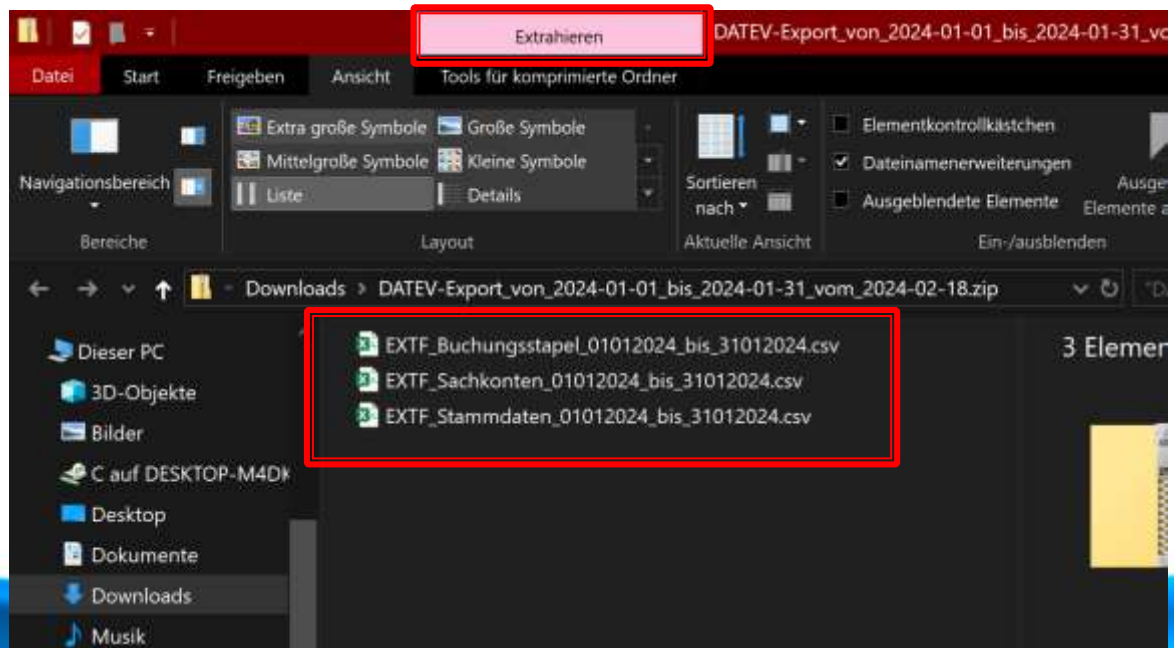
Extrahieren

DATEV-Export_von_2024-01-01_bis_2024-01-31_vo

Datei Start Freigeben Ansicht Tools für komprimierte Ordner

Navigationsbereich

Bereiche

Extra große Symbole Große Symbole

Mittelgroße Symbole Kleine Symbole

Liste Details

Layout

Sortieren nach

Aktuelle Ansicht

Elementkontrollkästchen

Dateinamenerweiterungen

Ausgeblendete Elemente

Ein-/ausblenden

Ausge Elemente a

Downloads > DATEV-Export_von_2024-01-01_bis_2024-01-31_vom_2024-02-18.zip

Dieser PC

3D-Objekte

Bilder

C auf DESKTOP-M4DK

Desktop

Dokumente

Downloads

Musik

EXTF_Buchungsstapel_01012024_bis_31012024.csv

EXTF_Sachkonten_01012024_bis_31012024.csv

EXTF_Stammdaten_01012024_bis_31012024.csv

3 Elemen